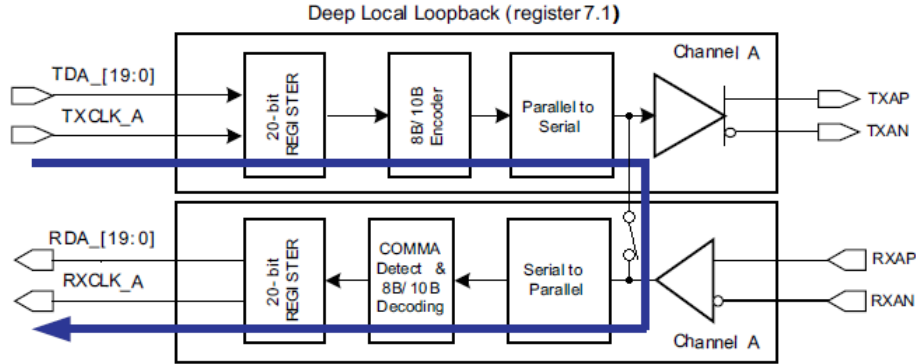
Deep Local Loopback (register 7.1)

Channel A

TDA_[19:0]

TXCLK_A

20-bit REGISTER

8B/10B Encoder

Parallel to Serial

TXAP

TXAN

RDA_[19:0]

RXCLK_A

20-bit REGISTER

COMMA Detect & 8B/10B Decoding

Serial to Parallel

RXAP

RXAN

Channel A